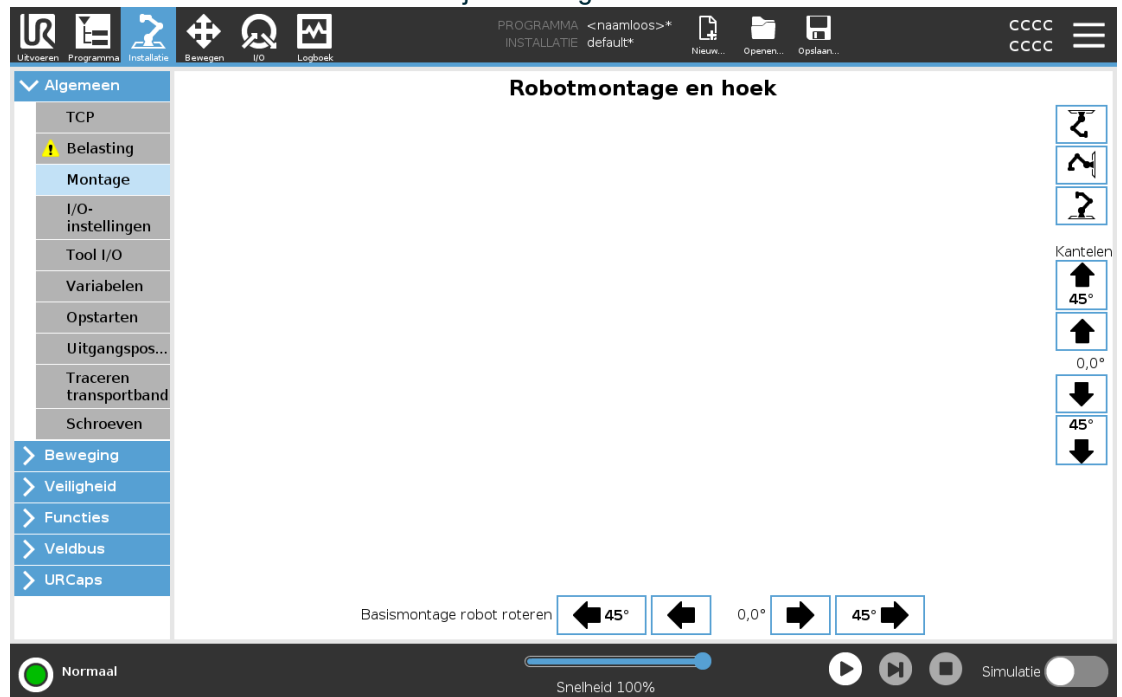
Uitvoeren Programma Installatie Bewegen I/O Logboek

PROGRAMMA <naamloos>*
INSTALLATIE default*

Nieuw... Openen... Opslaan...

CCCC
CCCC

Algemeen
TCP
Belasting
Montage
I/O-instellingen
Tool I/O
Variabelen
Opstarten
Uitgangspos...
Traceren transportband
Schroeven
Beweging
Veiligheid
Functies
Veldbus
URCaps

Robotmontage en hoek

Kantelen
45°
0,0°
45°

Basismontage robot roteren 45° 0,0° 45°

Normaal

Snelheid 100%

Simulatie